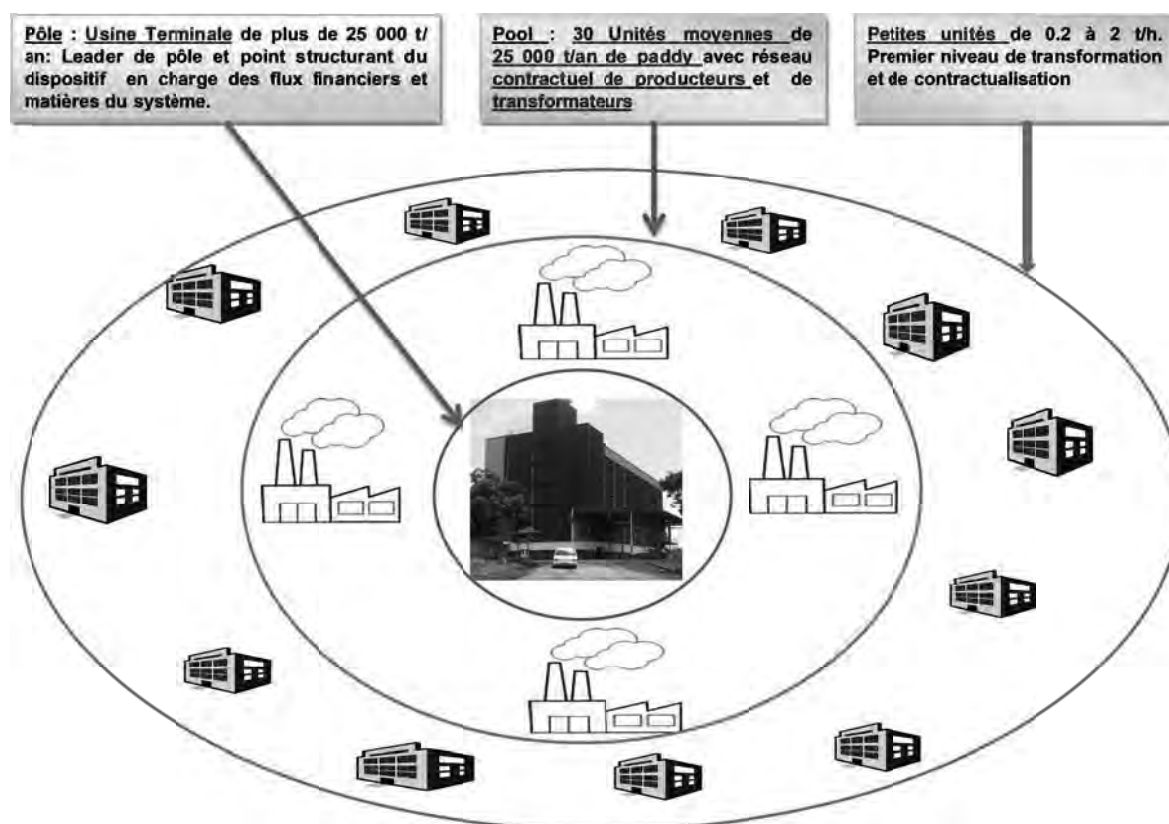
Pôle : Usine Terminale de plus de 25 000 t/an: Leader de pôle et point structurant du dispositif en charge des flux financiers et matières du système.

Pool : 30 Unités moyennes de 25 000 t/an de paddy avec réseau contractuel de producteurs et de transformateurs

Petites unités de 0.2 à 2 t/h. Premier niveau de transformation et de contractualisation